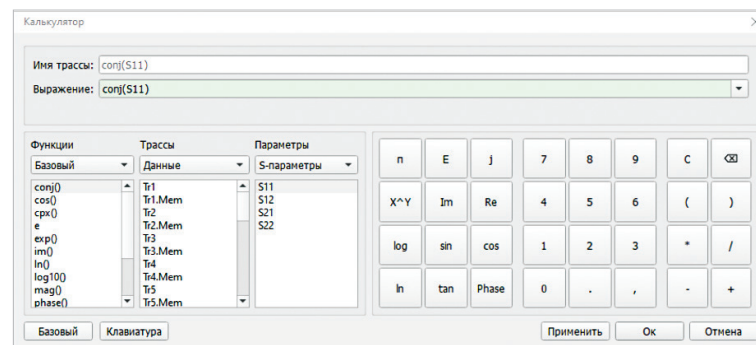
Калькулятор

Имя трассы: conj(S11)

Выражение: conj(S11)

Функции
Базовый
conj()
cos()
cpx()
e
exp()
im()
ln()
log10()
mag()
phase()

Трассы
Данные
Tr1
Tr1.Mem
Tr2
Tr2.Mem
Tr3
Tr3.Mem
Tr4
Tr4.Mem
Tr5
Tr5.Mem

Параметры
S-параметры
S11
S12
S21
S22

π E j 7 8 9 C ⌫
X^Y Im Re 4 5 6 ( )
log sin cos 1 2 3 * /
ln tan Phase 0 . , - +

Базовый Клавиатура Применить Ок Отмена